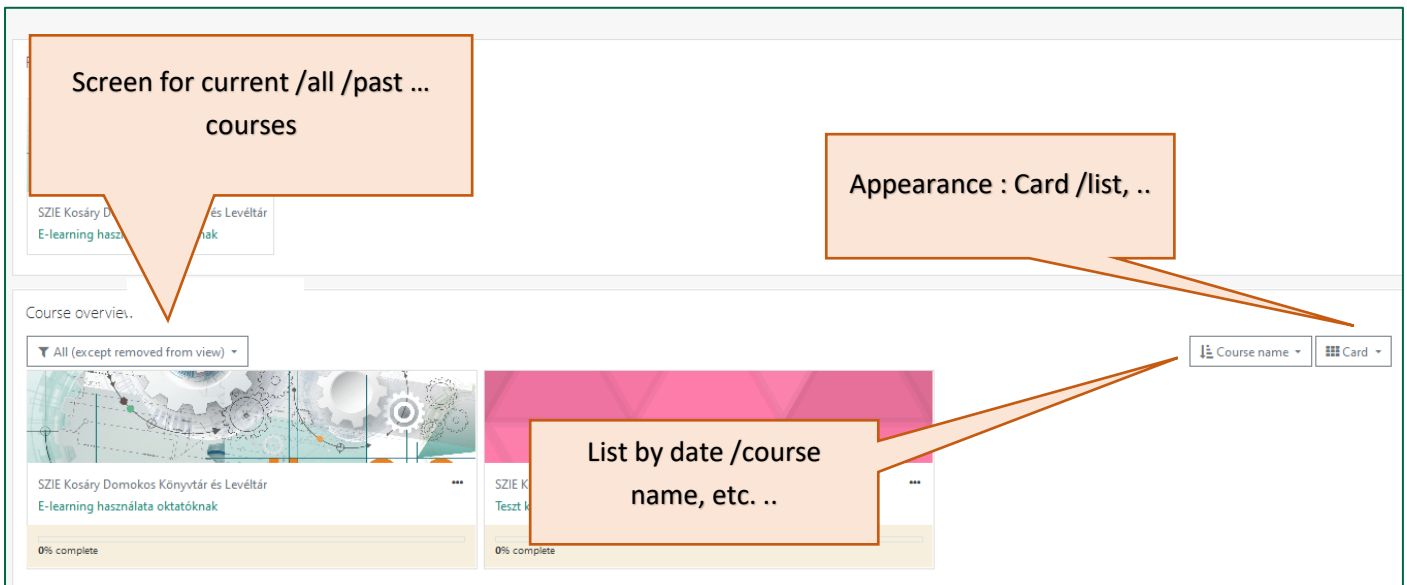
Screen for current /all /past … courses

R

SZIE Kosáry D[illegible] és Levéltár
E-learning haszn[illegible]knak

Appearance : Card /list, ..

Course overview

All (except removed from view)

Course name

Card

SZIE Kosáry Domokos Könyvtár és Levéltár
E-learning használata oktatóknak

0% complete

SZIE K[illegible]
Teszt k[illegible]

List by date /course name, etc. ..

0% complete